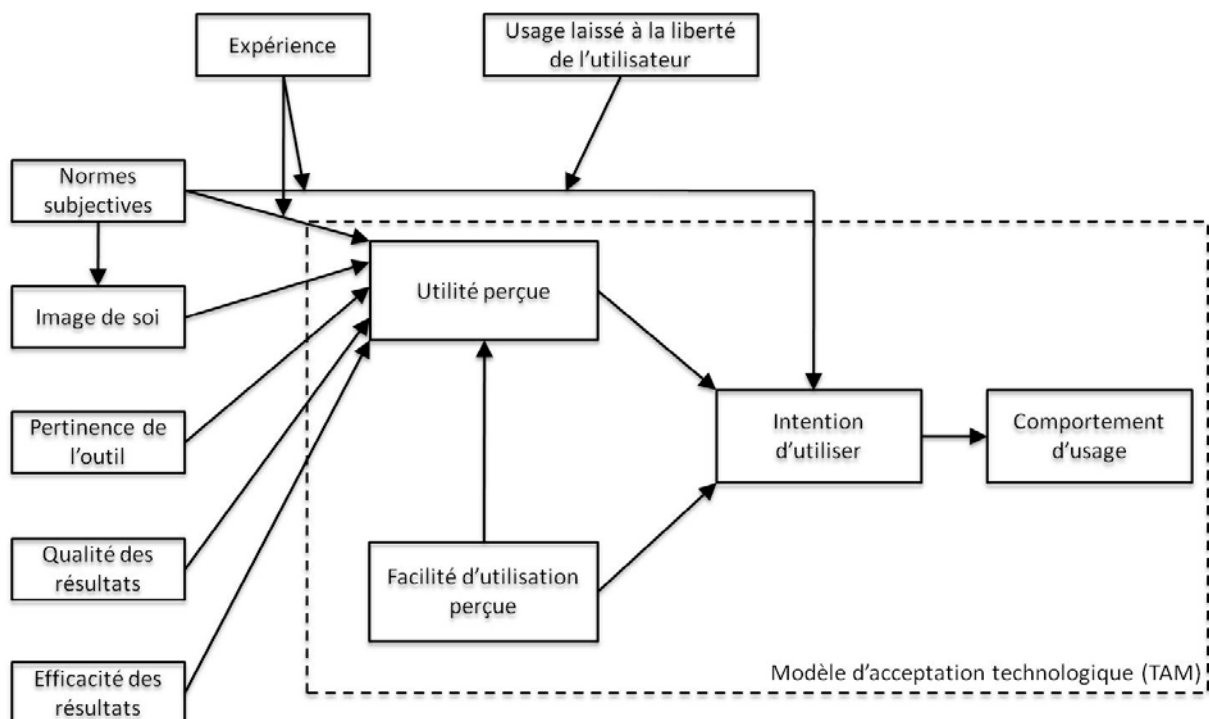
Expérience

Usage laissé à la liberté de l'utilisateur

Normes subjectives

Image de soi

Pertinence de l'outil

Qualité des résultats

Efficacité des résultats

Utilité perçue

Facilité d'utilisation perçue

Intention d'utiliser

Comportement d'usage

Modèle d'acceptation technologique (TAM)